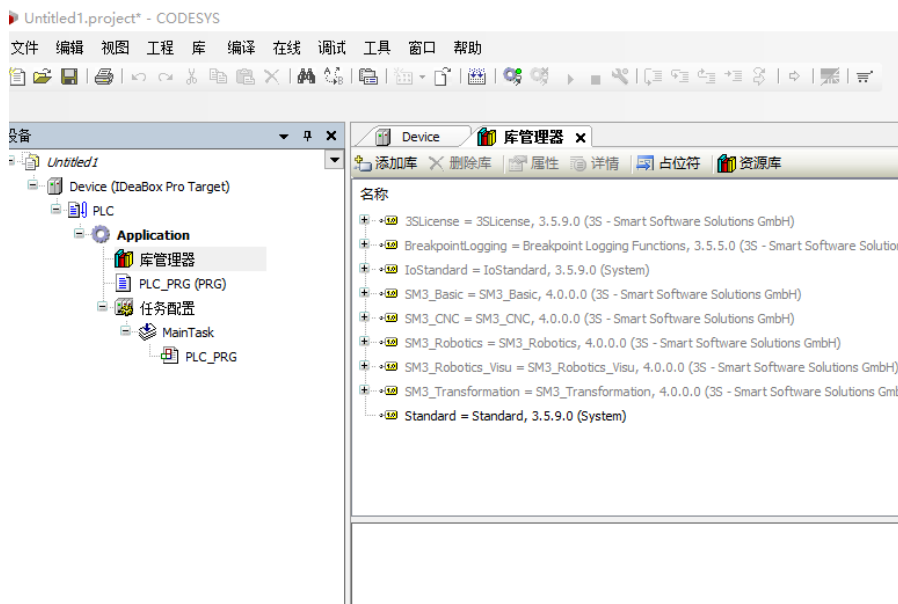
Untitled1.project* - CODESYS

文件 编辑 视图 工程 库 编译 在线 调试 工具 窗口 帮助

设备

Untitled1
Device (IDeaBox Pro Target)
PLC
Application
库管理器
PLC_PRG (PRG)
任务配置
MainTask
PLC_PRG

Device
库管理器 ×

添加库 删除库 属性 详情 占位符 资源库

名称

3SLicense = 3SLicense, 3.5.9.0 (3S - Smart Software Solutions GmbH)
BreakpointLogging = Breakpoint Logging Functions, 3.5.5.0 (3S - Smart Software Solutio
IoStandard = IoStandard, 3.5.9.0 (System)
SM3_Basic = SM3_Basic, 4.0.0.0 (3S - Smart Software Solutions GmbH)
SM3_CNC = SM3_CNC, 4.0.0.0 (3S - Smart Software Solutions GmbH)
SM3_Robotics = SM3_Robotics, 4.0.0.0 (3S - Smart Software Solutions GmbH)
SM3_Robotics_Visu = SM3_Robotics_Visu, 4.0.0.0 (3S - Smart Software Solutions GmbH)
SM3_Transformation = SM3_Transformation, 4.0.0.0 (3S - Smart Software Solutions Gmt
Standard = Standard, 3.5.9.0 (System)